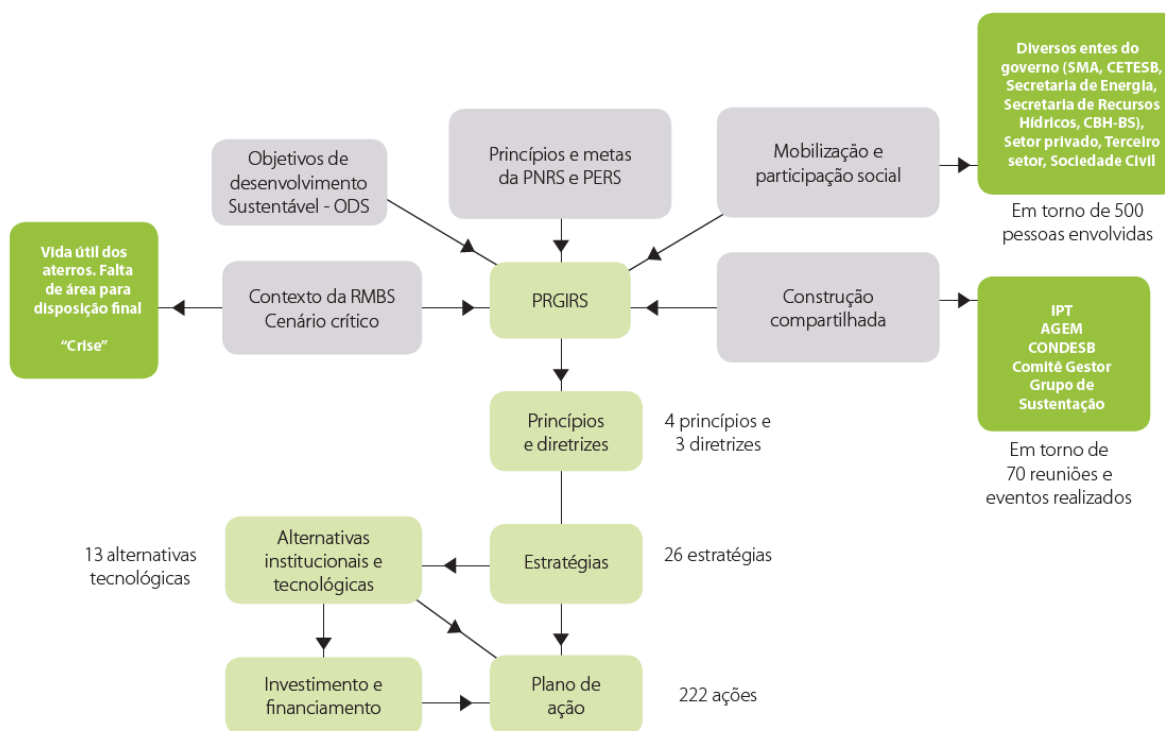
Diversos entes do governo (SMA, CETESB, Secretaria de Energia, Secretaria de Recursos Hídricos, CBH-BS), Setor privado, Terceiro setor, Sociedade Civil

Em torno de 500 pessoas envolvidas

Objetivos de desenvolvimento Sustentável - ODS

Princípios e metas da PNRS e PERS

Mobilização e participação social

Vida útil dos aterros. Falta de área para disposição final

"Crise"

Contexto da RMBS Cenário crítico

PRGIRS

Construção compartilhada

IPT
AGEM
CONDESB
Comitê Gestor
Grupo de Sustentação

Em torno de 70 reuniões e eventos realizados

Princípios e diretrizes

4 princípios e 3 diretrizes

13 alternativas tecnológicas

Alternativas institucionais e tecnológicas

Estratégias

26 estratégias

Investimento e financiamento

Plano de ação

222 ações